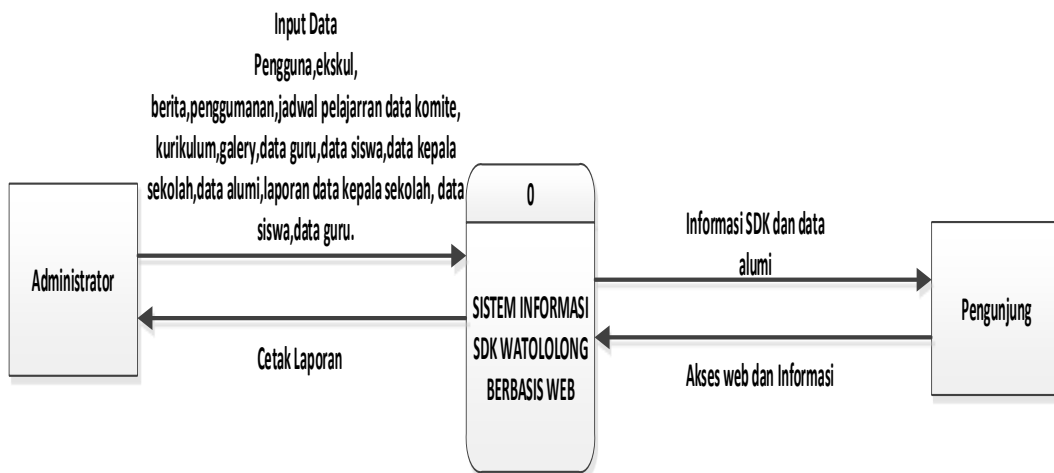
Input Data
Pengguna,ekskul,
berita,penggumanan,jadwal pelajarran data komite,
kurikulum,galery,data guru,data siswa,data kepala
sekolah,data alumi,laporan data kepala sekolah, data
siswa,data guru.

Administrator

0

SISTEM INFORMASI
SDK WATOLOLONG
BERBASIS WEB

Cetak Laporan

Informasi SDK dan data
alumi

Pengunjung

Akses web dan Informasi